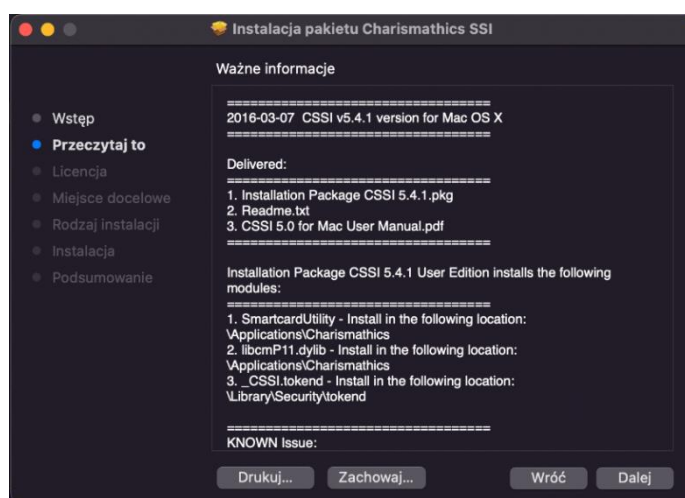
Instalacja pakietu Charismathics SSI

Ważne informacje

Wstęp
Przeczytaj to
Licencja
Miejsce docelowe
Rodzaj instalacji
Instalacja
Podsumowanie

===================================
2016-03-07 CSSI v5.4.1 version for Mac OS X
===================================

Delivered:
===================================
1. Installation Package CSSI 5.4.1.pkg
2. Readme.txt
3. CSSI 5.0 for Mac User Manual.pdf
===================================

Installation Package CSSI 5.4.1 User Edition installs the following modules:
===================================
1. SmartcardUtility - Install in the following location: \Applications\Charismathics
2. libcmP11.dylib - Install in the following location: \Applications\Charismathics
3. _CSSI.tokend - Install in the following location: \Library\Security\tokend

===================================
KNOWN Issue:

Drukuj... Zachowaj... Wróć Dalej